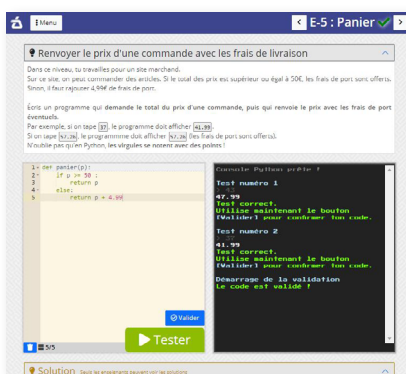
Menu

E-5 : Panier

Renvoyer le prix d'une commande avec les frais de livraison

Dans ce niveau, tu travailles pour un site marchand.
Sur ce site, on peut commander des articles. Si le total des prix est supérieur ou égal à 50€, les frais de port sont offerts. Sinon, il faut rajouter 4,99€ de frais de port.

Écris un programme qui demande le total du prix d'une commande, puis qui renvoie le prix avec les frais de port éventuels.
Par exemple, si on tape 37, le programme doit afficher 41.99.
Si on tape 57.26, le programme doit afficher 57.26 (les frais de port sont offerts).
N'oublie pas qu'en Python, les virgules se notent avec des points !

1 def panier(p):
2     if p >= 50 :
3         return p
4     else:
5         return p + 4.99

Valider

5/5

Tester

Console Python prête !
Test numéro 1
37
47.99
Test correct.
Utilise maintenant le bouton
[Valider] pour confirmer ton code.

Test numéro 2

41.99
Test correct.
Utilise maintenant le bouton
[Valider] pour confirmer ton code.

Démarrage de la validation
Le code est validé !

Solution Seuls les enseignants peuvent voir les solutions